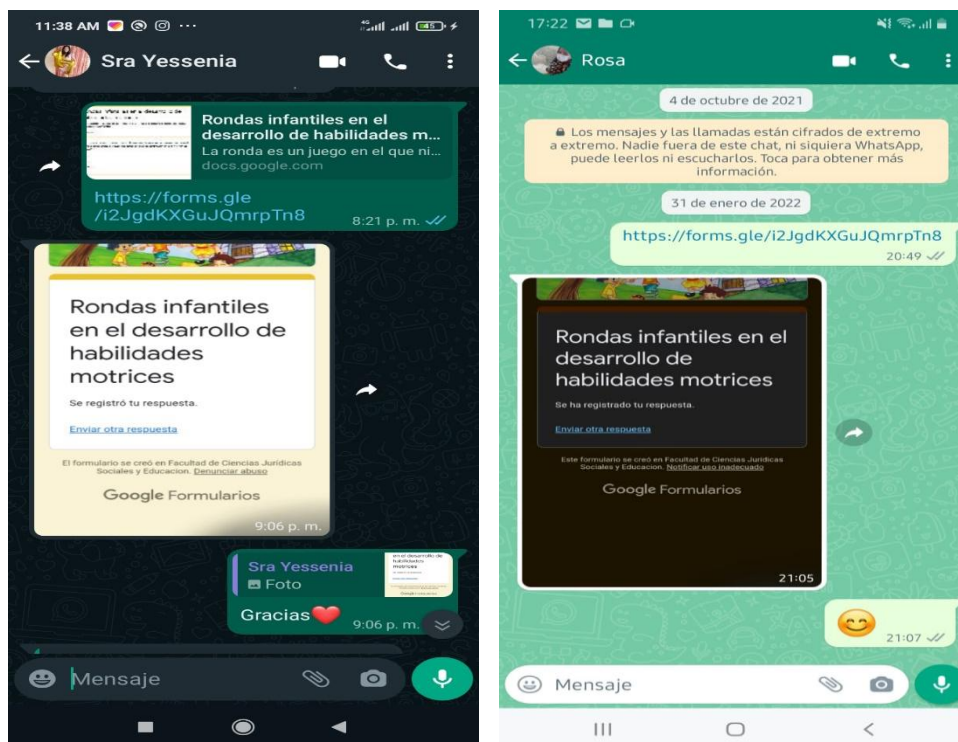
11:38 AM ···

Sra Yessenia

Rondas infantiles en el desarrollo de habilidades m...
La ronda es un juego en el que ni...
docs.google.com

https://forms.gle/i2JgdKXGuJQmrpTn8
8:21 p. m.

Rondas infantiles en el desarrollo de habilidades motrices

Se registró tu respuesta.

Enviar otra respuesta

El formulario se creó en Facultad de Ciencias Jurídicas Sociales y Educacion. Denunciar abuso

Google Formularios

9:06 p. m.

Sra Yessenia
Foto

Gracias❤️
9:06 p. m.

Mensaje

17:22

Rosa

4 de octubre de 2021

🔒 Los mensajes y las llamadas están cifrados de extremo a extremo. Nadie fuera de este chat, ni siquiera WhatsApp, puede leerlos ni escucharlos. Toca para obtener más información.

31 de enero de 2022

https://forms.gle/i2JgdKXGuJQmrpTn8
20:49

Rondas infantiles en el desarrollo de habilidades motrices

Se ha registrado tu respuesta.

Enviar otra respuesta

Este formulario se creó en Facultad de Ciencias Juridicas Sociales y Educacion. Notificar uso inadecuado

Google Formularios

21:05

😊
21:07

Mensaje